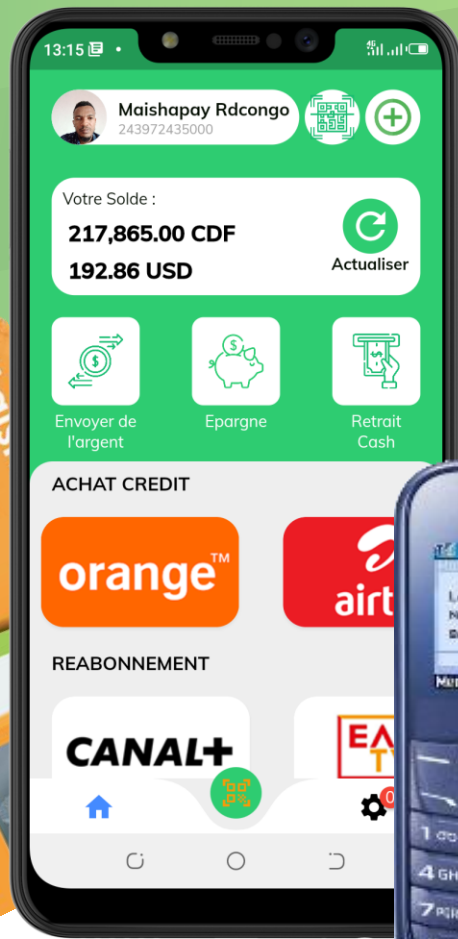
13:15

Maishapay Rdcongo
243972435000

Votre Solde :
217,865.00 CDF
192.86 USD
Actualiser

Envoyer de l'argent
Epargne
Retrait Cash

ACHAT CREDIT

orange™
airt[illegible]

REABONNEMENT

CANAL+
E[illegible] T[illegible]

0

1
4 GH
7 PQR